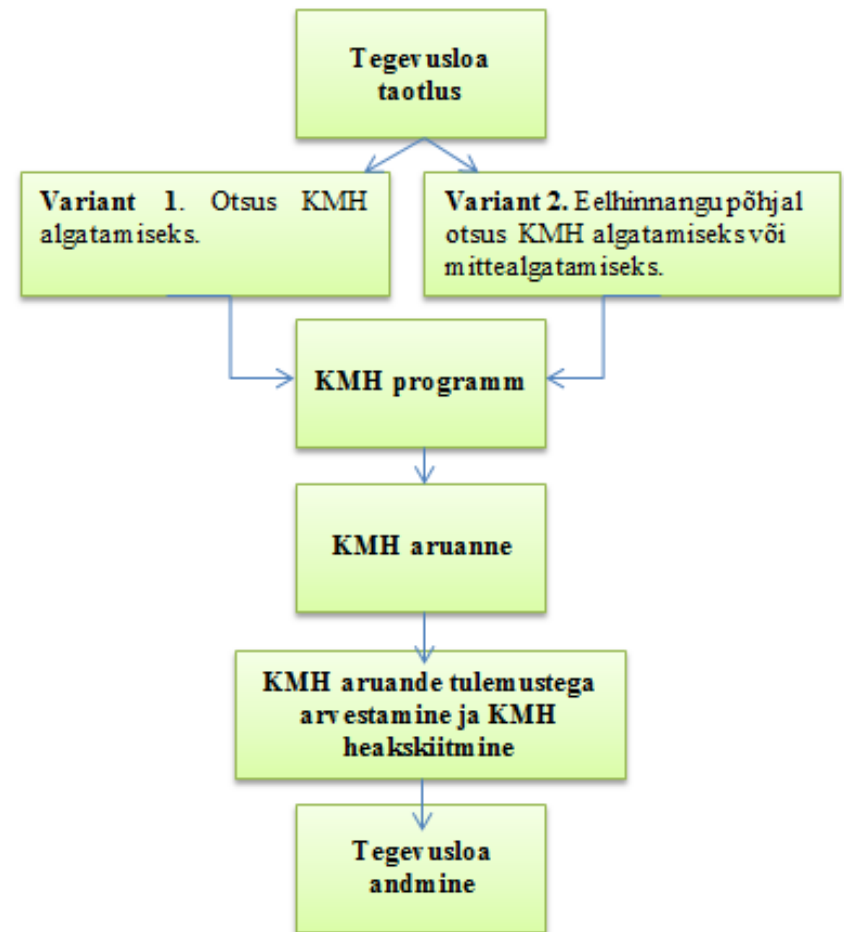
Tegevusloa taotlus

Variant 1. Otsus KMH algatamiseks.

Variant 2. Eelhinnangu põhjal otsus KMH algatamiseks või mittealgatamiseks.

KMH programm

KMH aruanne

KMH aruande tulemustega arvestamine ja KMH heakskiitmine

Tegevusloa andmine